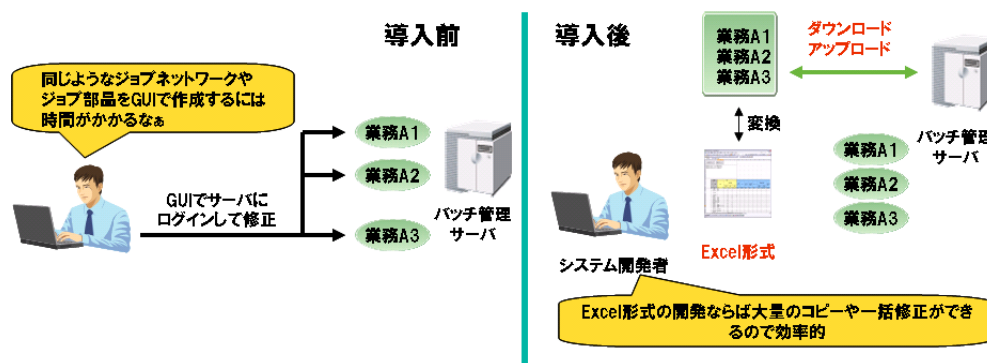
導入前

同じようなジョブネットワークやジョブ部品をGUIで作成するには時間がかかるなぁ

GUIでサーバにログインして修正

業務A1
業務A2
業務A3

バッチ管理サーバ

導入後

業務A1
業務A2
業務A3

ダウンロード
アップロード

バッチ管理サーバ

変換

業務A1
業務A2
業務A3

システム開発者

Excel形式

Excel形式の開発ならば大量のコピーや一括修正ができるので効率的